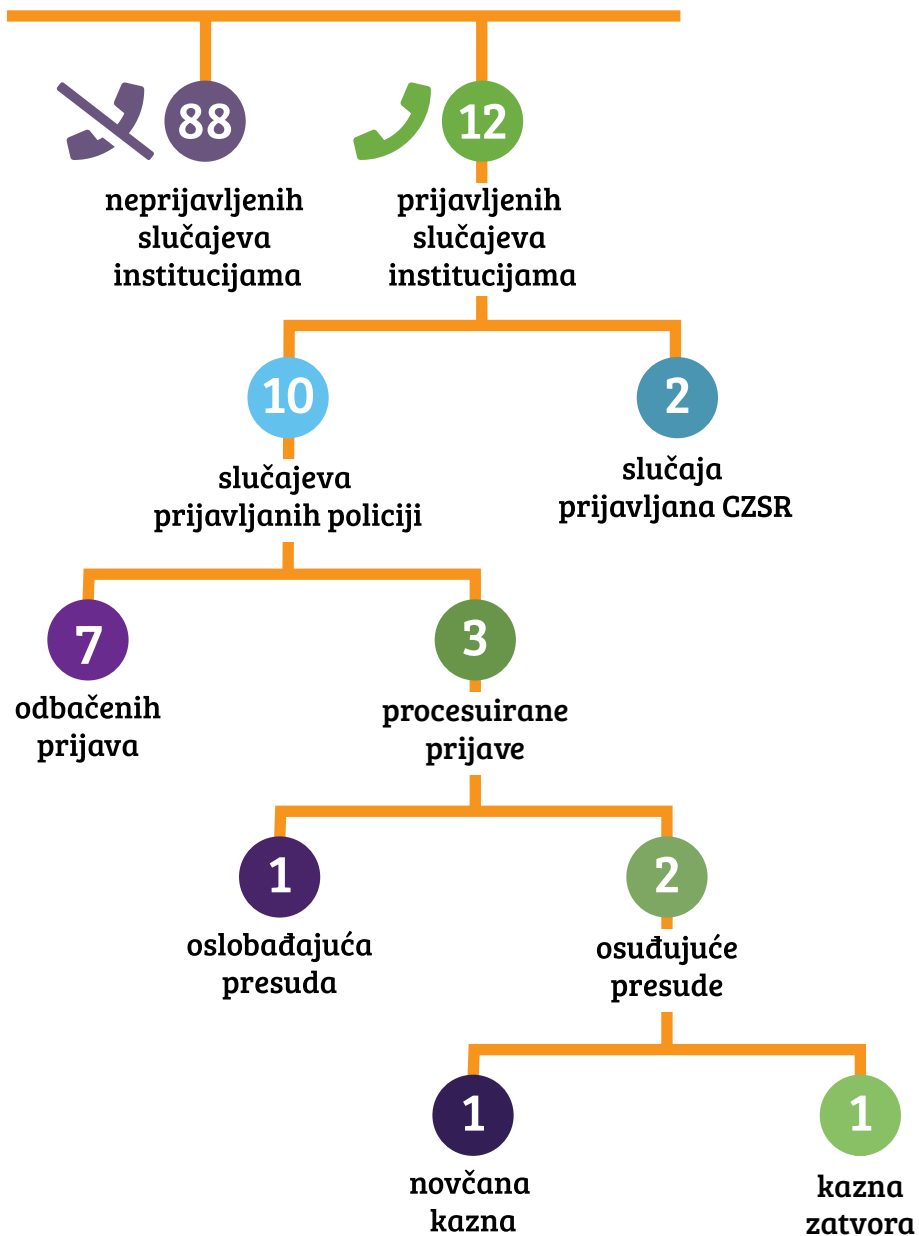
88
neprijavljenih slučajeva institucijama

12
prijavljenih slučajeva institucijama

10
slučajeva prijavljanih policiji

2
slučaja prijavljana CZSR

7
odbačenih prijava

3
procesuirane prijave

1
oslobađajuća presuda

2
osuđujuće presude

1
novčana kazna

1
kazna zatvora